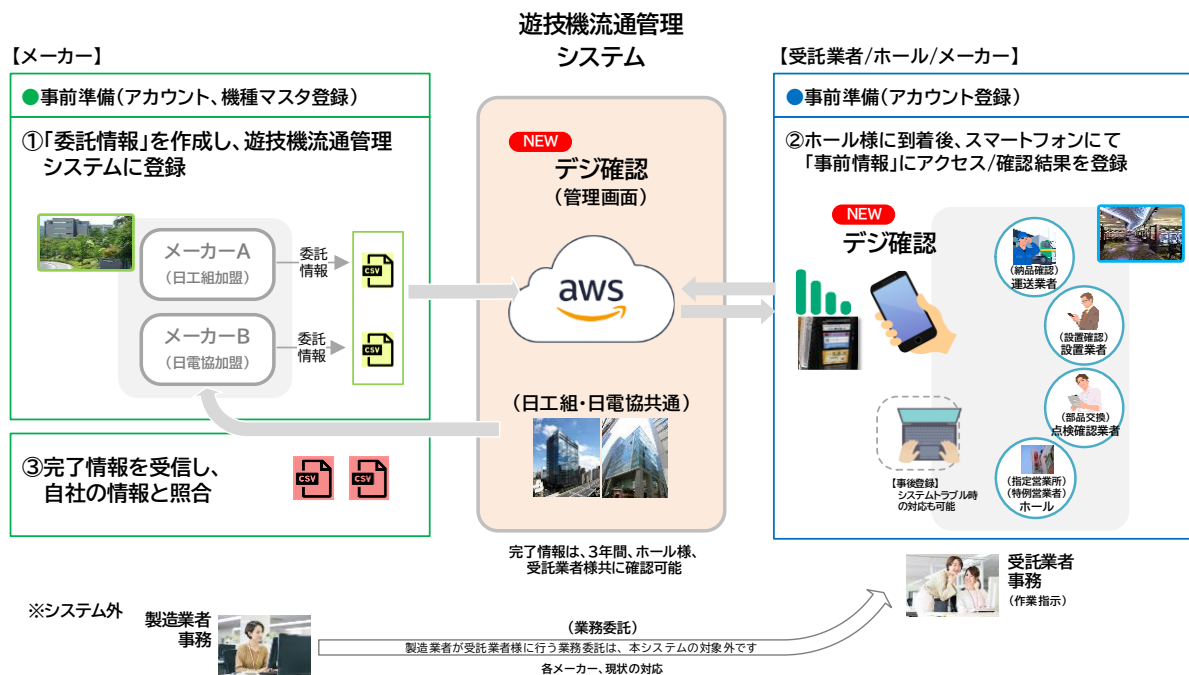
遊技機流通管理
システム

【メーカー】

●事前準備（アカウント、機種マスタ登録）

①「委託情報」を作成し、遊技機流通管理システムに登録

メーカーA
（日工組加盟）

委託情報

CSV

メーカーB
（日電協加盟）

委託情報

CSV

③完了情報を受信し、自社の情報と照合

CSV

CSV

NEW
デジ確認
（管理画面）

aws

（日工組・日電協共通）

完了情報は、3年間、ホール様、受託業者様共に確認可能

【受託業者/ホール/メーカー】

●事前準備（アカウント登録）

②ホール様に到着後、スマートフォンにて「事前情報」にアクセス/確認結果を登録

NEW
デジ確認

（納品確認）
運送業者

（設置確認）
設置業者

（部品交換）
点検確認業者

（指定営業所）
（特例営業者）
ホール

【事後登録】
システムトラブル時の対応も可能

受託業者
事務
（作業指示）

※システム外

製造業者
事務

（業務委託）
製造業者が受託業者様に行う業務委託は、本システムの対象外です
各メーカー、現状の対応